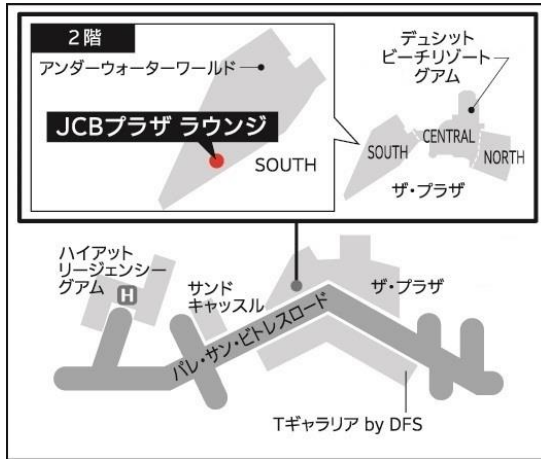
2階

アンダーウォーターワールド

JCBプラザ ラウンジ

SOUTH

デュシット
ビーチリゾート
グアム

SOUTH

CENTRAL

NORTH

ザ・プラザ

ハイアット
リージェンシー
グアム

H

サンド
キャッスル

ザ・プラザ

パレ・サン・ビトレスロード

Tギャラリア by DFS